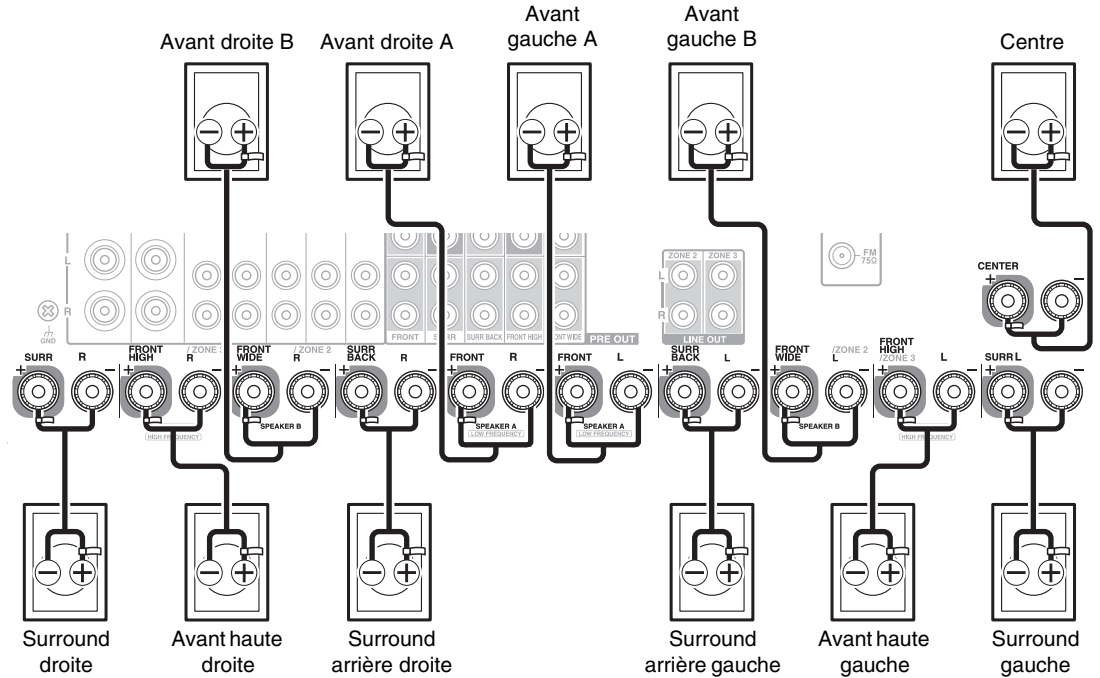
Avant droite B Avant droite A Avant gauche A Avant gauche B Centre

L
R
GND
/ ZONE 3
/ ZONE 2
FRONT SURR SURR BACK FRONT HIGH FRONT WIDE PRE OUT
ZONE 2 ZONE 3
L
R
LINE OUT
FM 75Ω
CENTER

SURR R
FRONT HIGH / ZONE 3 R
HIGH FREQUENCY
FRONT WIDE / ZONE 2 R
SPEAKER B
SURR BACK R
FRONT R
SPEAKER A LOW FREQUENCY
FRONT L
SPEAKER A LOW FREQUENCY
SURR BACK L
FRONT WIDE / ZONE 2 L
SPEAKER B
FRONT HIGH / ZONE 3 L
HIGH FREQUENCY
SURR L

Surround droite Avant haute droite Surround arrière droite Surround arrière gauche Avant haute gauche Surround gauche